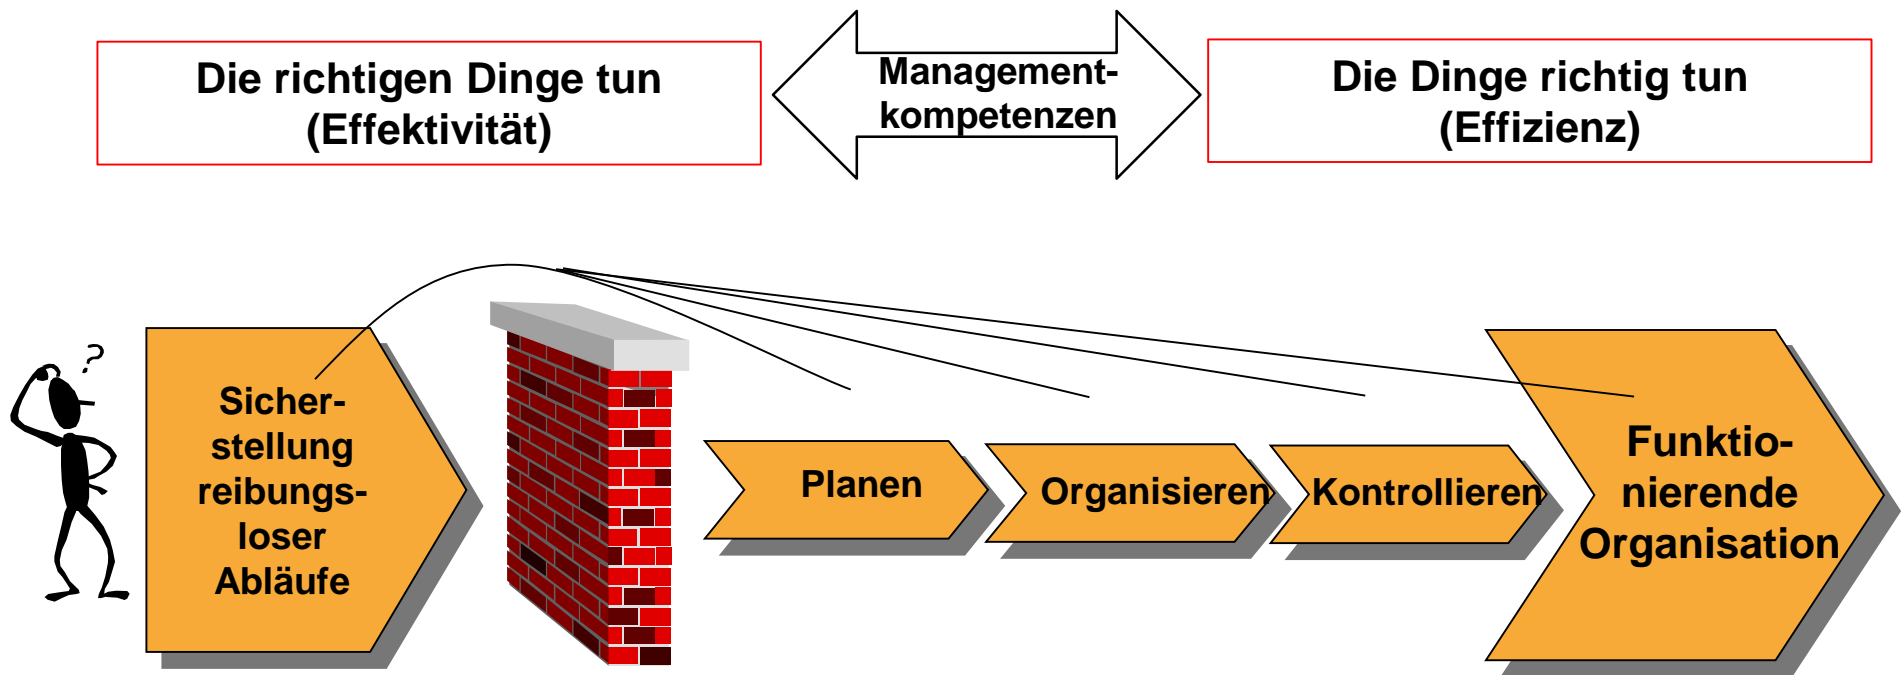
Die richtigen Dinge tun
(Effektivität)

Management-
kompetenzen

Die Dinge richtig tun
(Effizienz)

?

Sicher-
stellung
reibungs-
loser
Abläufe

Planen

Organisieren

Kontrollieren

Funktio-
nierende
Organisation